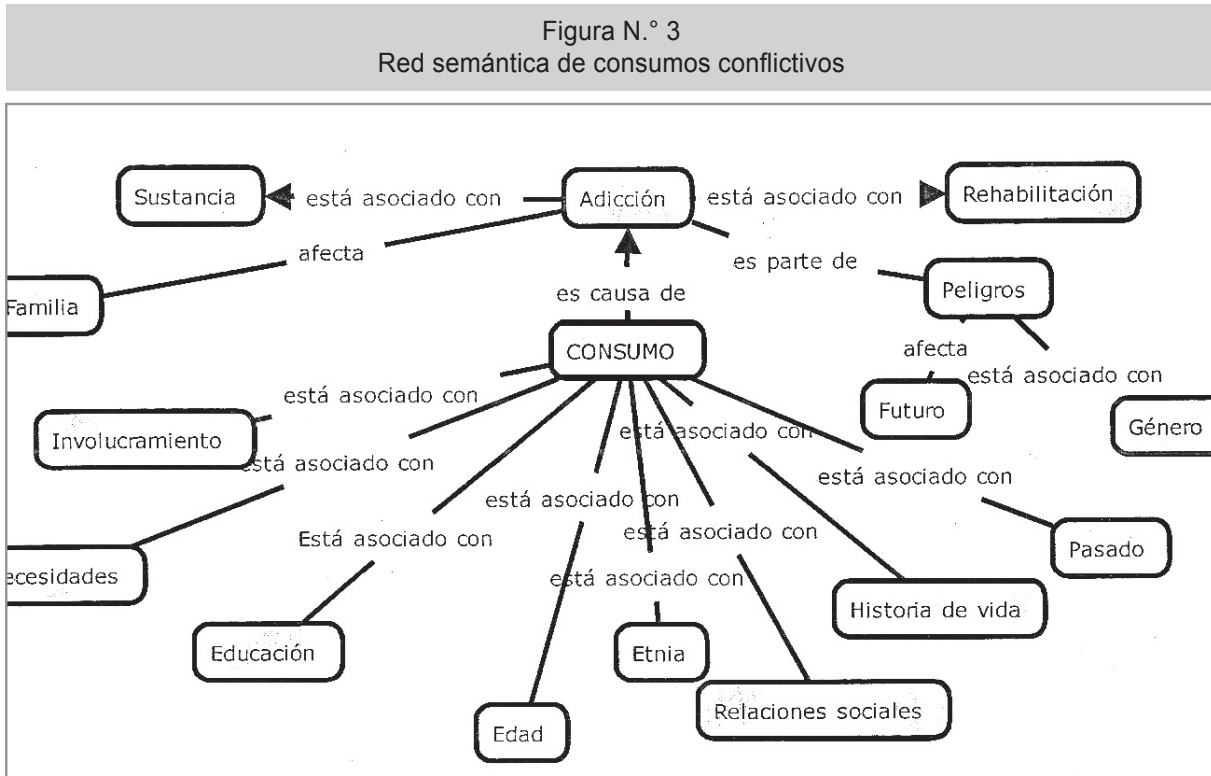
Figura N.° 3
Red semántica de consumos conflictivos

Sustancia
está asociado con
Adicción
está asociado con
Rehabilitación
afecta
es parte de
Familia
es causa de
Peligros
CONSUMO
afecta
está asociado con
está asociado con
Involucramiento
Futuro
Género
está asociado con
está asociado con
está asociado con
está asociado con
ecesidades
Está asociado con
está asociado con
Pasado
está asociado con
Historia de vida
Educación
Etnia
Relaciones sociales
Edad